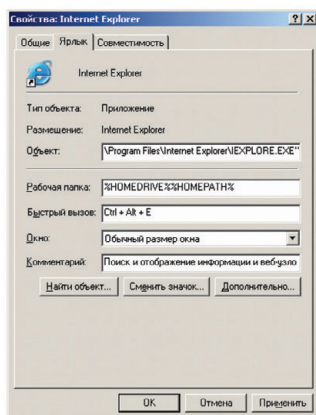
Свойства: Internet Explorer ? X

Общие | Ярлык | Совместимость

Internet Explorer

Тип объекта: Приложение

Размещение: Internet Explorer

Объект: \Program Files\Internet Explorer\IEXPLORE.EXE"

Рабочая папка: %HOMEDRIVE%%HOMEPATH%

Быстрый вызов: Ctrl + Alt + E

Окно: Обычный размер окна

Комментарий: Поиск и отображение информации и вебузло

Найти объект... | Сменить значок... | Дополнительно...

OK | Отмена | Применить